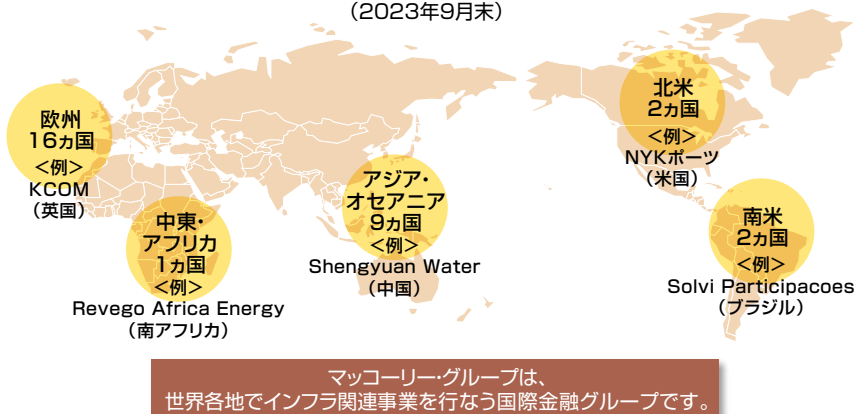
(2023年9月末)

欧州
16ヵ国
<例>
KCOM
(英国)

中東・
アフリカ
1ヵ国
<例>
Revego Africa Energy
(南アフリカ)

アジア・
オセアニア
9ヵ国
<例>
Shengyuan Water
(中国)

北米
2ヵ国
<例>
NYKポーツ
(米国)

南米
2ヵ国
<例>
Solvi Participacoes
(ブラジル)

マッコーリー・グループは、
世界各地でインフラ関連事業を行なう国際金融グループです。